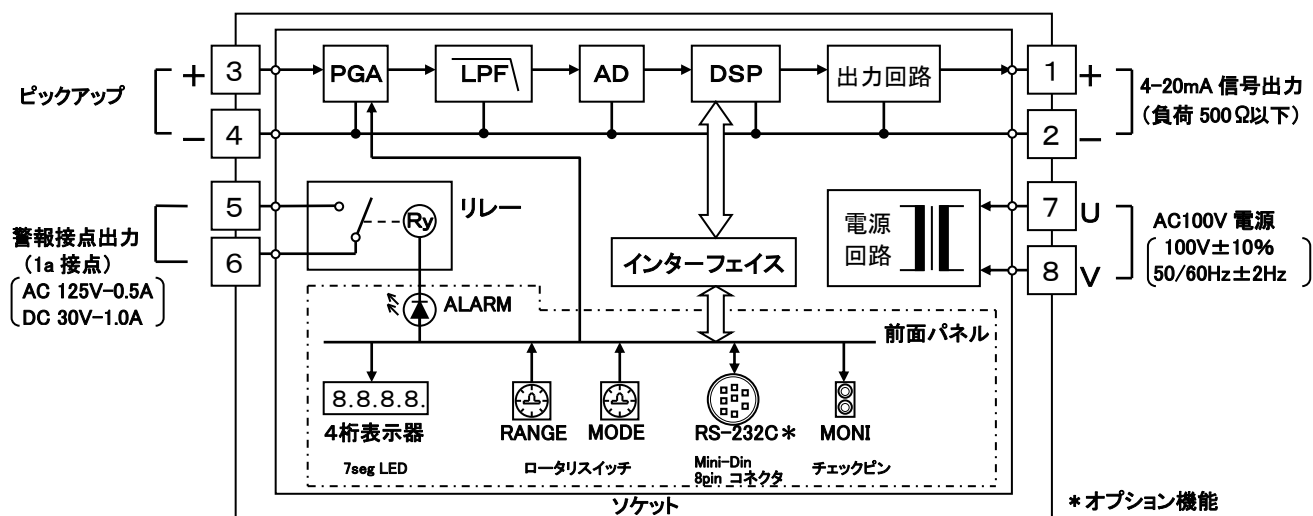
ピックアップ
+ 3
− 4
PGA
LPF
AD
DSP
出力回路
1 +
2 −
4-20mA 信号出力
(負荷 500Ω以下)

警報接点出力
(1a 接点)
AC 125V-0.5A
DC 30V-1.0A
5
6
Ry
リレー
インターフェイス
電源
回路
7 U
8 V
AC100V 電源
100V±10%
50/60Hz±2Hz

ALARM
前面パネル
8.8.8.8.
4桁表示器
7seg LED
RANGE
MODE
ロータリスイッチ
RS-232C＊
Mini-Din 8pin コネクタ
MONI
チェックピン
ソケット
＊オプション機能